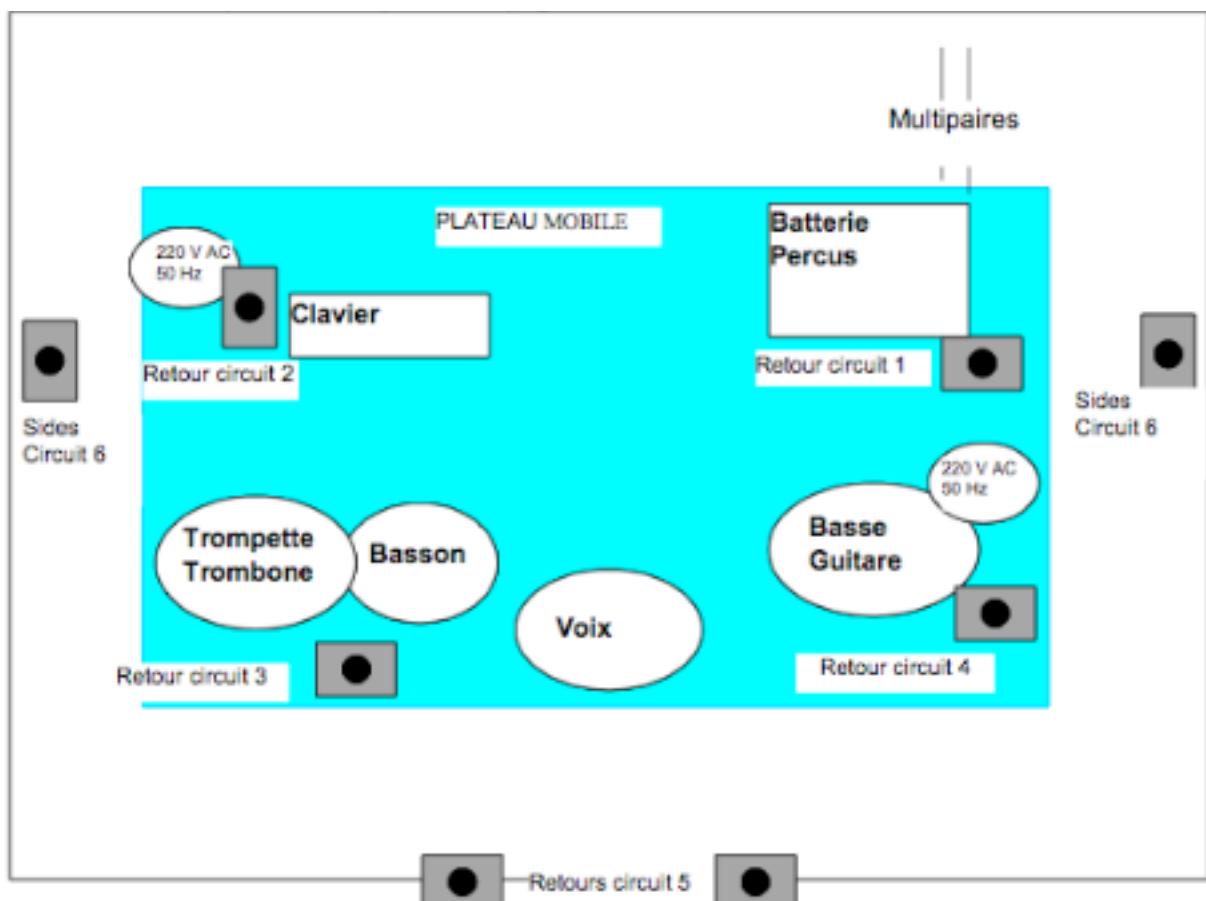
Multipaires

PLATEAU MOBILE

Batterie
Percus

220 V AC
50 Hz

Clavier

Retour circuit 2

Retour circuit 1

Sides
Circuit 6

Sides
Circuit 6

220 V AC
50 Hz

Trompette
Trombone

Basson

Basse
Guitare

Voix

Retour circuit 3

Retour circuit 4

Retours circuit 5